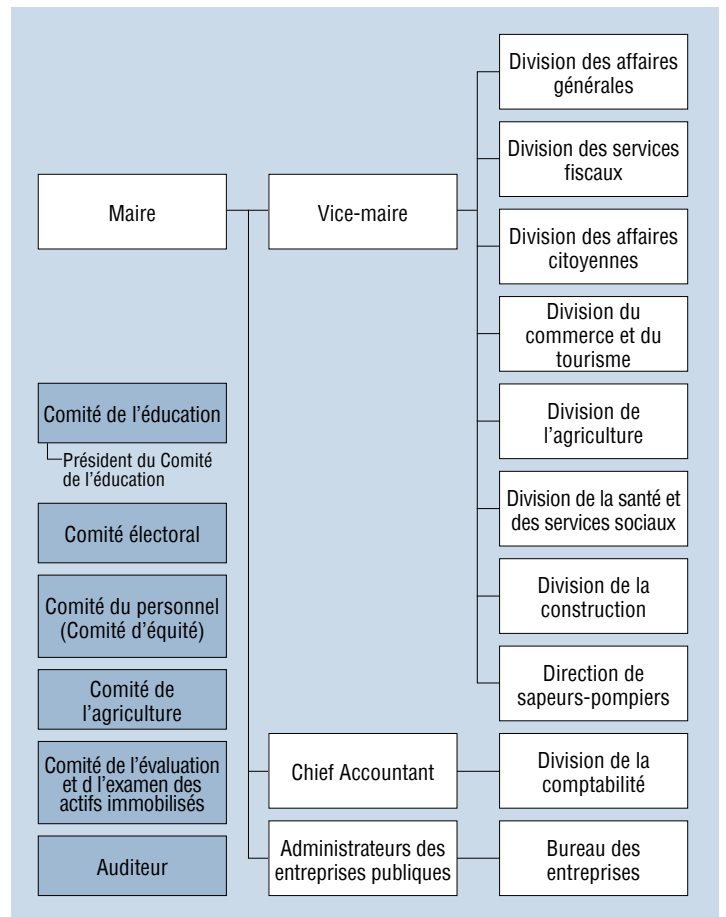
Maire

Vice-maire

Division des affaires générales

Division des services fiscaux

Division des affaires citoyennes

Division du commerce et du tourisme

Division de l’agriculture

Division de la santé et des services sociaux

Division de la construction

Direction de sapeurs-pompiers

Comité de l’éducation

Président du Comité de l’éducation

Comité électoral

Comité du personnel (Comité d’équité)

Comité de l’agriculture

Comité de l’évaluation et d l’examen des actifs immobilisés

Auditeur

Chief Accountant

Division de la comptabilité

Administrateurs des entreprises publiques

Bureau des entreprises